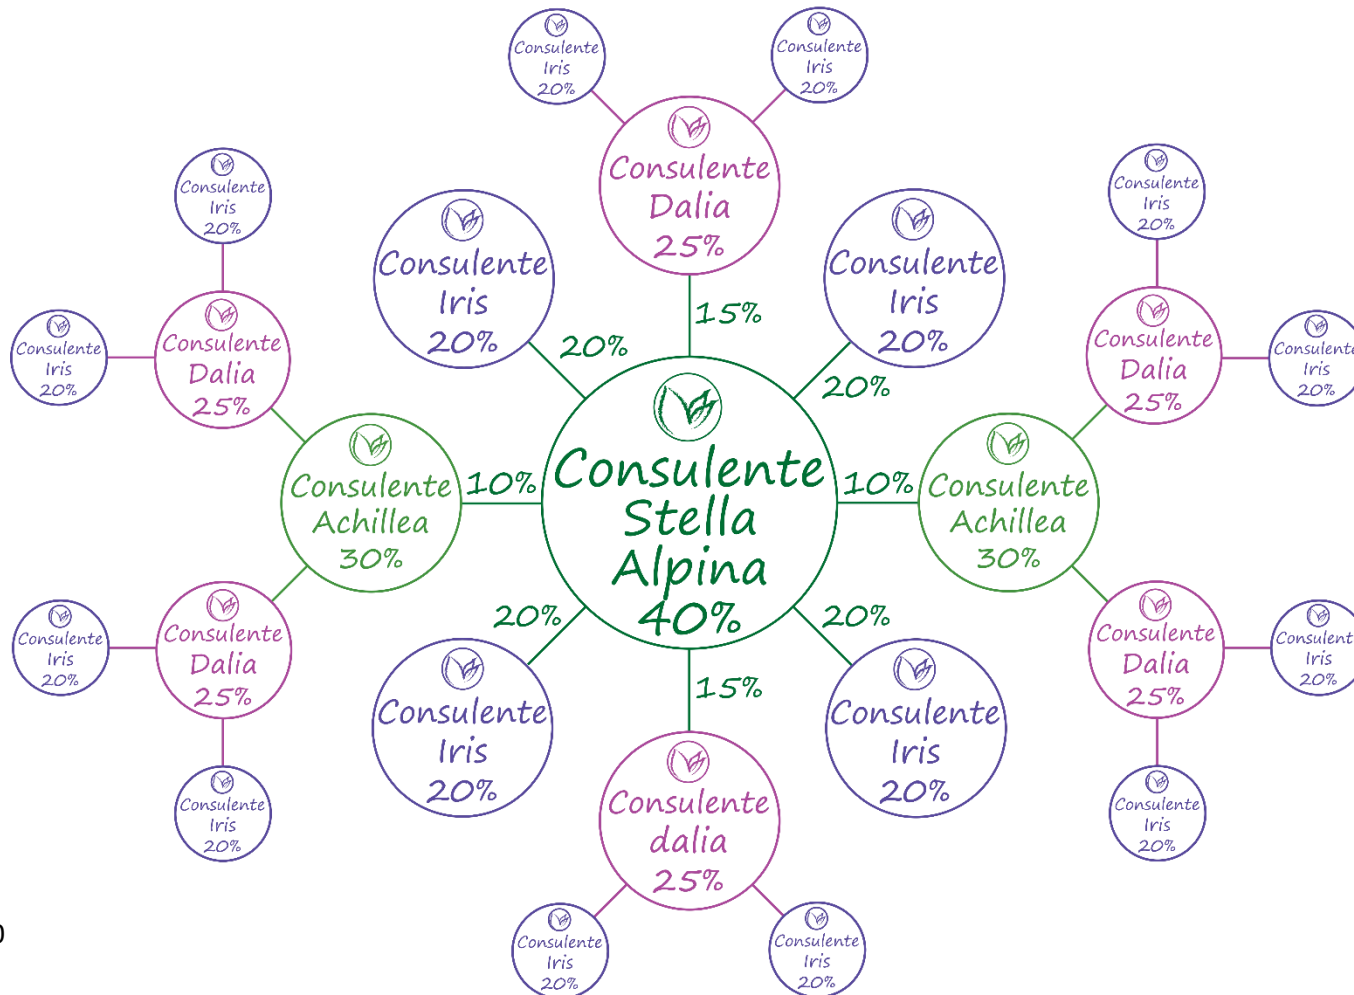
Consulente Iris 20%

Consulente Iris 20%

Consulente Dalia 25%

Consulente Iris 20%

Consulente Iris 20%

Consulente Iris 20%

Consulente Dalia 25%

Consulente Iris 20%

Consulente Dalia 25%

Consulente Iris 20%

20%

15%

20%

Consulente Achillea 30%

10%

Consulente Stella Alpina 40%

10%

Consulente Achillea 30%

20%

20%

15%

Consulente Iris 20%

Consulente Dalia 25%

Consulente Iris 20%

Consulente Iris 20%

Consulente Iris 20%

Consulente Iris 20%

Consulente Dalia 25%

Consulente Iris 20%

Consulente Iris 20%

Consulente Iris 20%

Consulente Iris 20%

Consulente dalia 25%

Consulente Iris 20%

Consulente Iris 20%